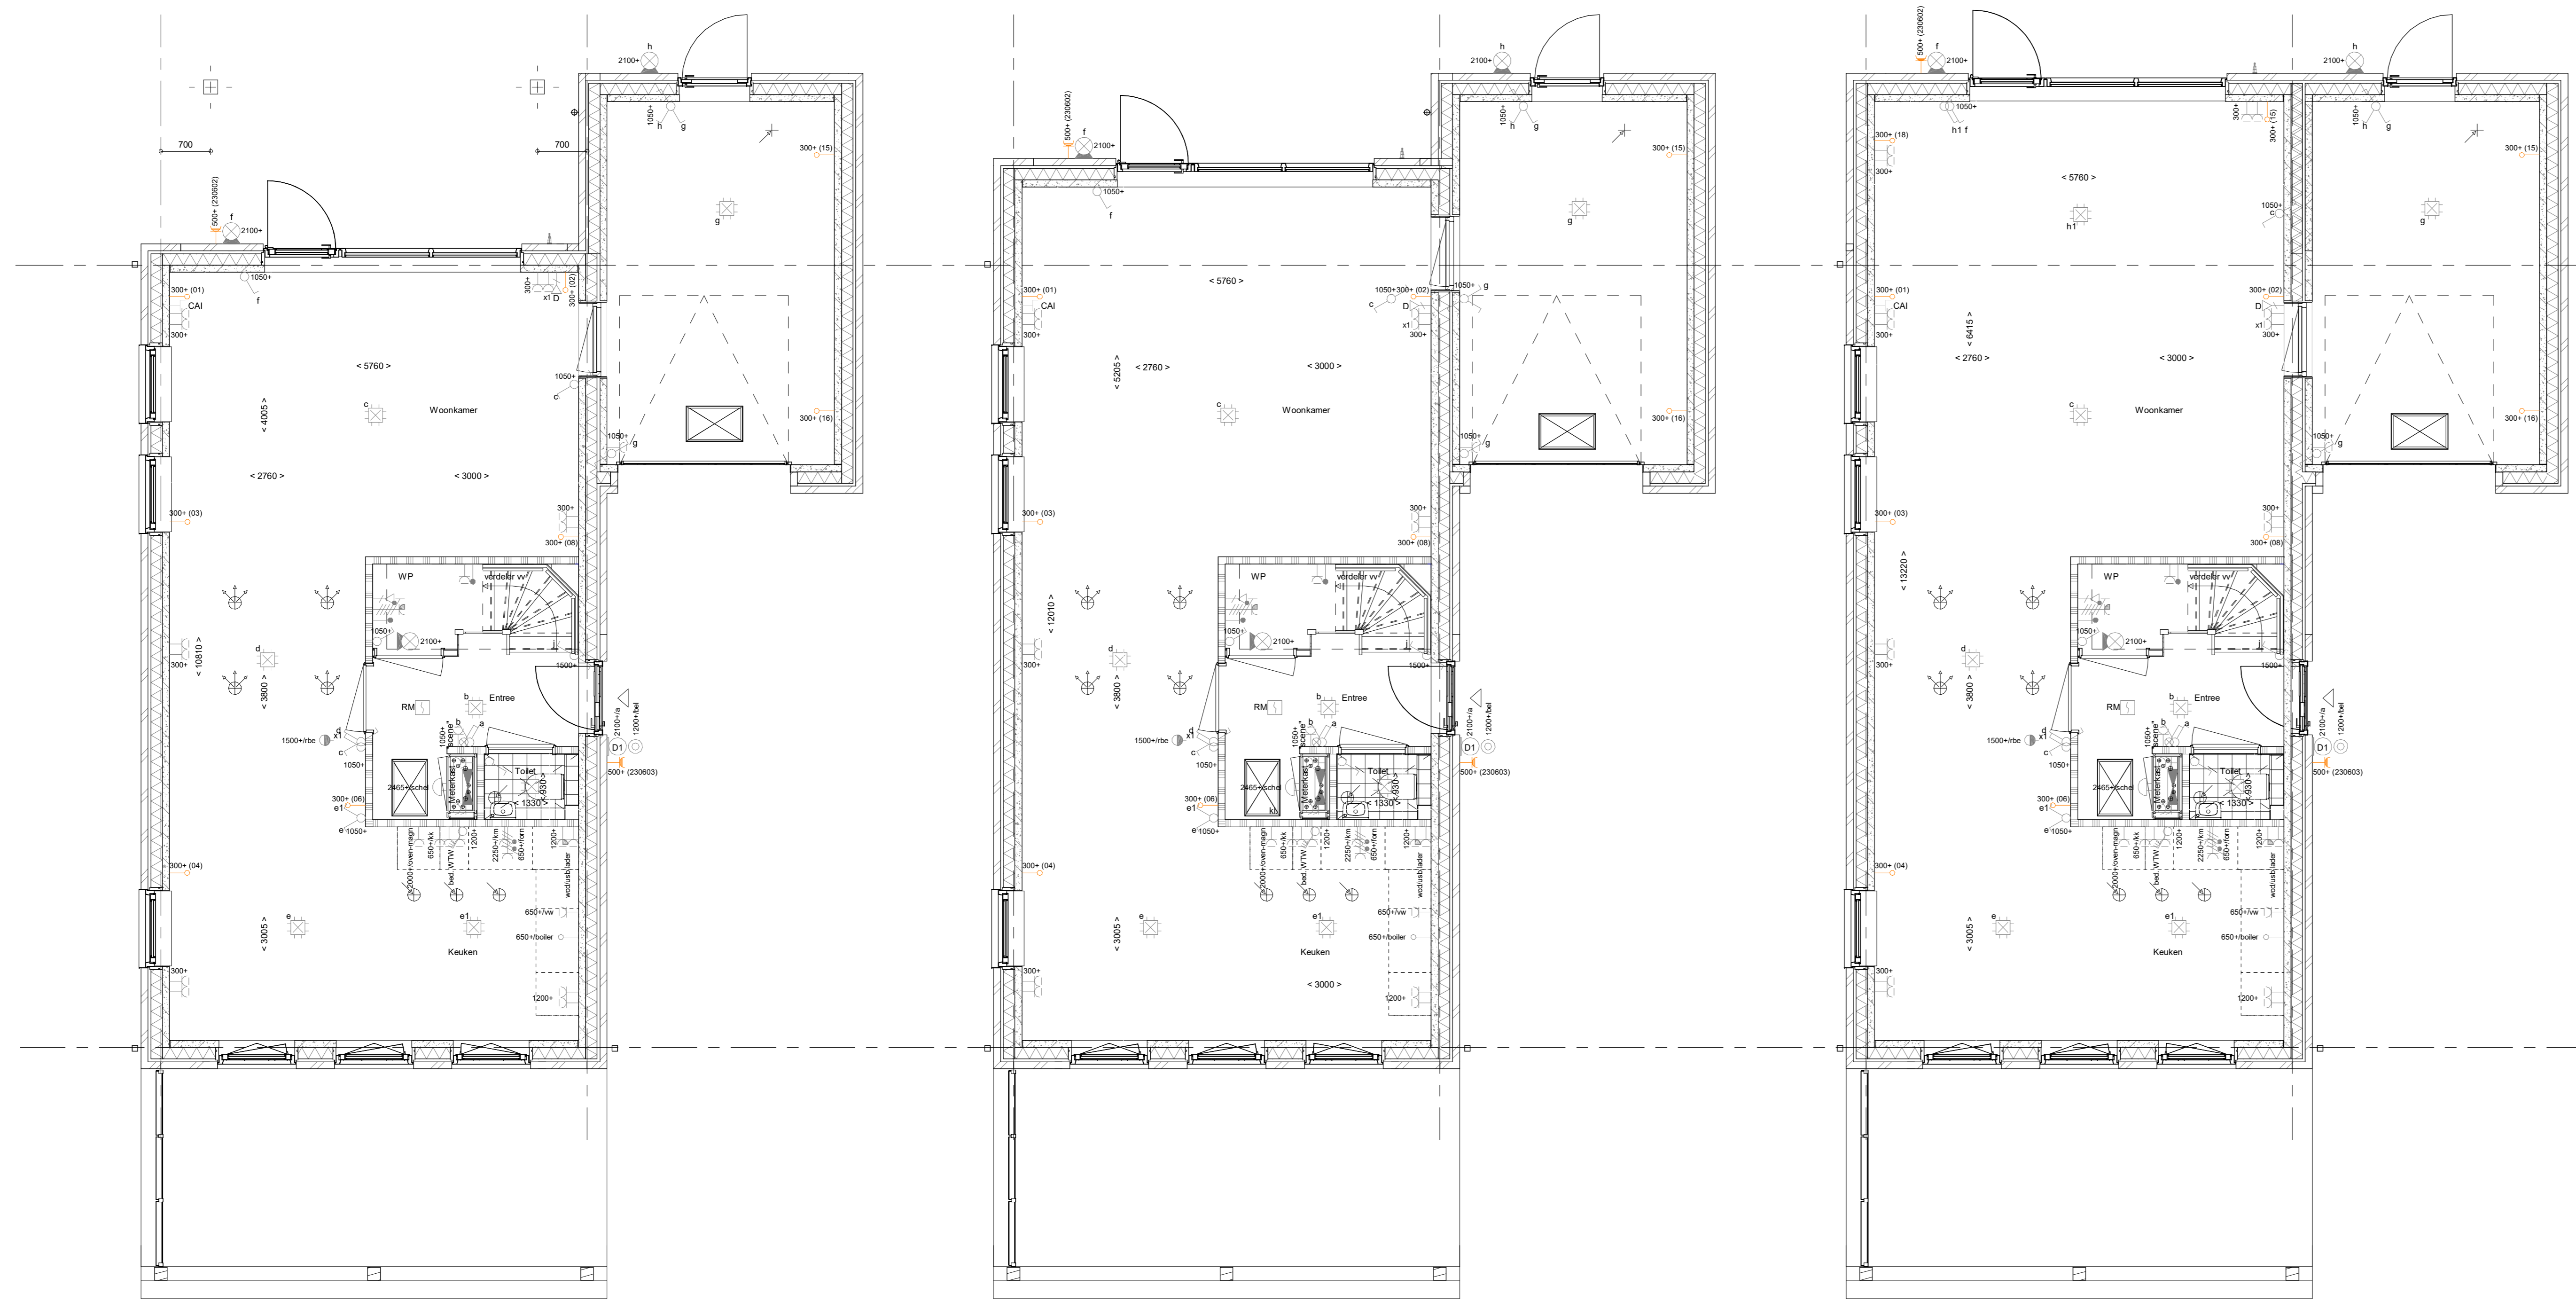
700
700
h
2100+
1050+
h
g
300+ (15)
500+ (230602)
f
2100+
g
1050+
f
300+ (01)
CAI
300+
300+
x1 D
300+ (02)
< 5760 >
1050+
c
< 4005 >
c
Woonkamer
300+ (16)
1050+
g
< 2760 >
< 3000 >
300+ (03)
300+
300+ (08)
WP
verdeler vv
1050+
2100+
1500+
d
< 10810 >
300+
< 3800 >
b
Entree
RM
2100+/a
1200+/bel
1500+/rbe
x1
c
D1
1050+
Toilet
500+ (230603)
2465+/schel
Meterkast
< 1330 >
930
300+ (06)
e1
e
1050+
2000+/oven-magn
650+/kk
VTW
1200+
2250+/km
650+/forn
1200+
bed.
wcd/usb/lader
300+ (04)
e
e1
650+/vw
< 3005 >
650+/boiler
Keuken
300+
1200+

500+ (230602)
f
2100+
h
2100+
1050+
h
g
300+ (15)
1050+
f
g
< 5760 >
1050+
300+ (02)
1050+
g
300+ (01)
CAI
300+
c
D
x1
300+
< 5205 >
< 2760 >
< 3000 >
c
Woonkamer
300+ (16)
1050+
g
300+ (03)
300+
300+ (08)
WP
verdeler vv
< 12010 >
1050+
2100+
1500+
d
300+
< 3800 >
b
Entree
RM
2100+/a
1200+/bel
1500+/rbe
x1
D1
1050+
Toilet
500+ (230603)
2465+/schel
Meterkast
< 1330 >
930
300+ (06)
e1
e
1050+
2000+/oven-magn
650+/kk
VTW
1200+
2250+/km
650+/forn
1200+
bed.
wcd/usb/lader
300+ (04)
e
e1
650+/vw
< 3005 >
650+/boiler
Keuken
300+
< 3000 >
1200+

500+ (230602)
f
2100+
1050+
h1 f
300+ (18)
300+
h
2100+
300+
300+ (15)
1050+
h
g
300+ (15)
< 5760 >
h1
1050+
c
g
300+ (01)
CAI
300+
300+ (02)
D
x1
300+
< 6415 >
< 2760 >
< 3000 >
c
Woonkamer
300+ (16)
1050+
g
300+ (03)
300+
300+ (08)
< 13220 >
WP
verdeler vv
1050+
2100+
1500+
d
300+
< 3800 >
b
Entree
RM
2100+/a
1200+/bel
1500+/rbe
x1
c
D1
1050+
Toilet
500+ (230603)
2465+/schel
Meterkast
< 1330 >
930
300+ (06)
e1
e
1050+
2000+/oven-magn
650+/kk
VTW
1200+
2250+/km
650+/forn
1200+
bed.
wcd/usb/lader
300+ (04)
e
e1
650+/vw
< 3005 >
650+/boiler
Keuken
300+
1200+